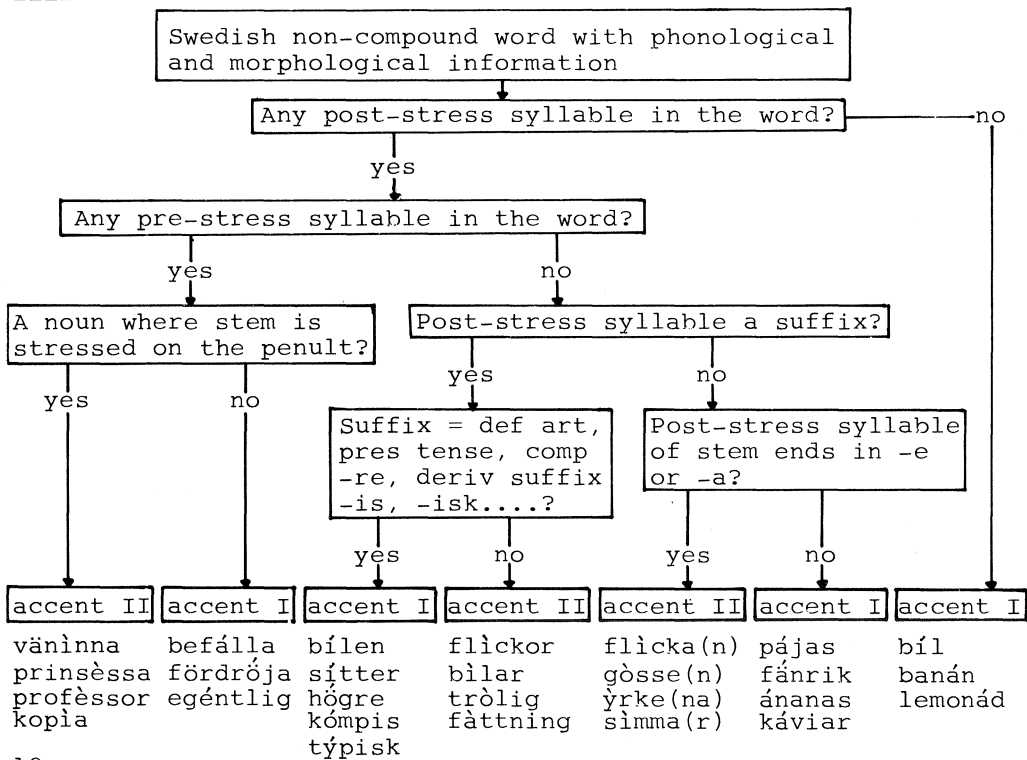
Swedish non-compound word with phonological and morphological information

Any post-stress syllable in the word?

no

yes

Any pre-stress syllable in the word?

yes

no

A noun where stem is stressed on the penult?

Post-stress syllable a suffix?

yes

no

yes

no

Suffix = def art, pres tense, comp -re, deriv suffix -is, -isk....?

Post-stress syllable of stem ends in -e or -a?

yes

no

yes

no

| accent II | accent I | accent I | accent II | accent II | accent I | accent I |
|---|---|---|---|---|---|---|
| vänìnna | befálla | bílen | flìckor | flìcka(n) | pájas | bíl |
| prinsèssa | fördrója | sítter | bìlar | gòsse(n) | fánrik | banán |
| profèssor | egéntlig | högre | tròlig | ỳrke(na) | ánanas | lemonád |
| kopìa | | kómpis | fàttning | sìmma(r) | káviar | |
| | | týpisk | | | | |

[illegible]